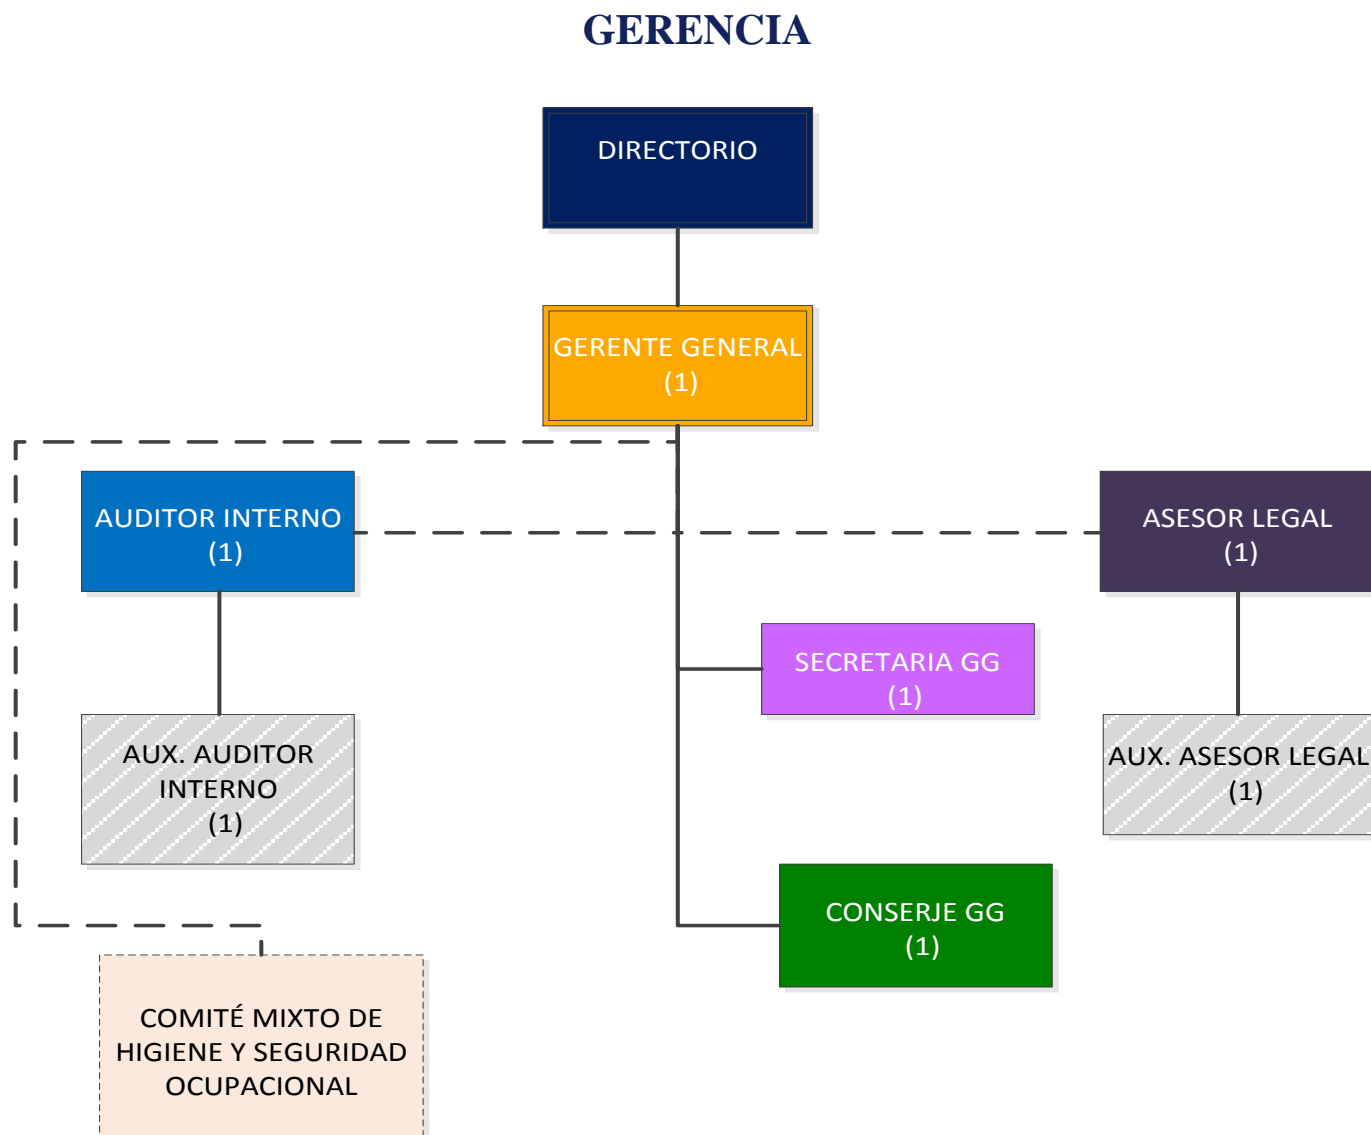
GERENCIA

DIRECTORIO

GERENTE GENERAL
(1)

AUDITOR INTERNO
(1)

ASESOR LEGAL
(1)

SECRETARIA GG
(1)

AUX. AUDITOR INTERNO
(1)

AUX. ASESOR LEGAL
(1)

CONSERJE GG
(1)

COMITÉ MIXTO DE HIGIENE Y SEGURIDAD OCUPACIONAL